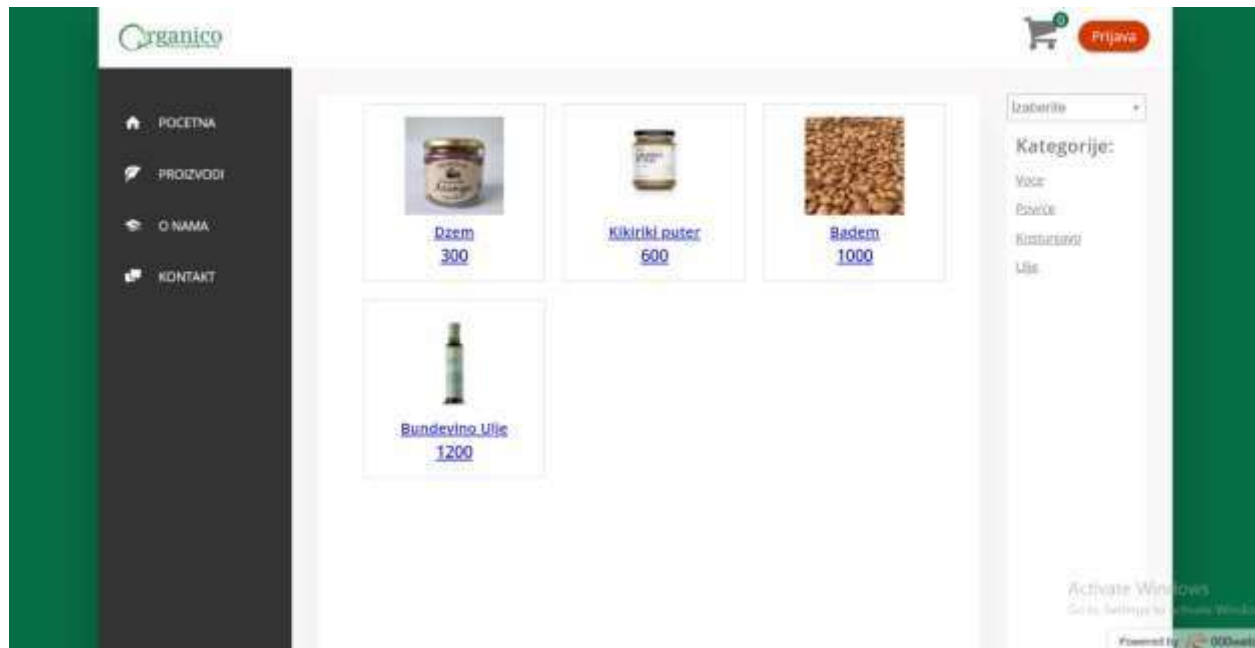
Organico

0

Prijava

POCETNA

PROIZVODI

O NAMA

KONTAKT

Dzem
300

Kikiriki puter
600

Badem
1000

Bundevino Ulje
1200

Izaberite

Kategorije:

Voce

Povrce

Kosturasti

Ulje

Activate Windows
Go to Settings to activate Windows.

Powered by 000webhost